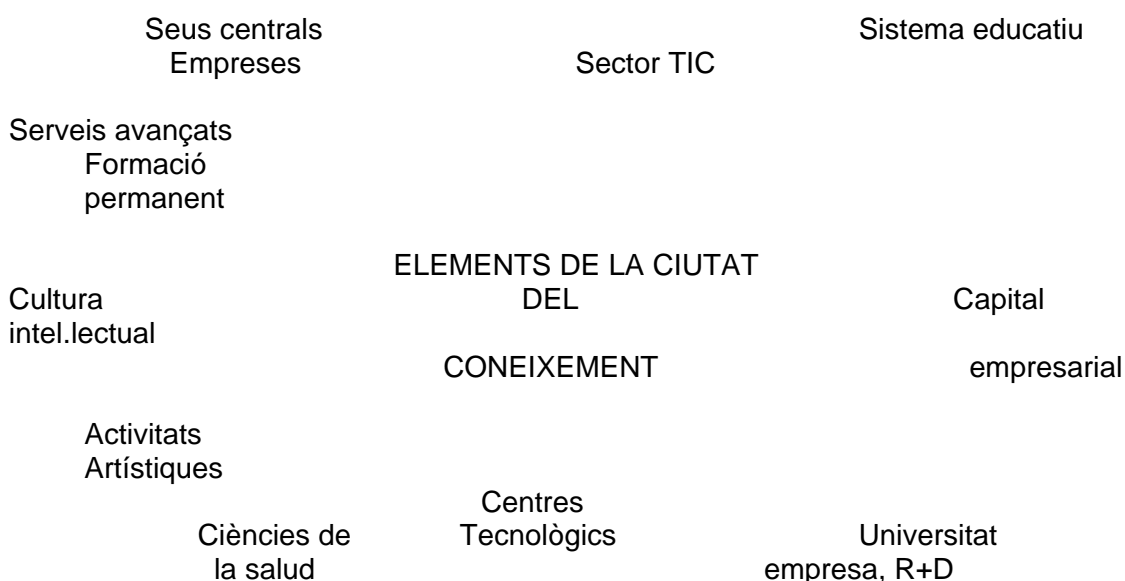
Seus centrals Empreses

Sector TIC

Sistema educatiu

Serveis avançats

Formació permanent

ELEMENTS DE LA CIUTAT DEL CONEIXEMENT

Cultura intel.lectual

Capital empresarial

Activitats Artístiques

Ciències de la salud

Centres Tecnològics

Universitat empresa, R+D